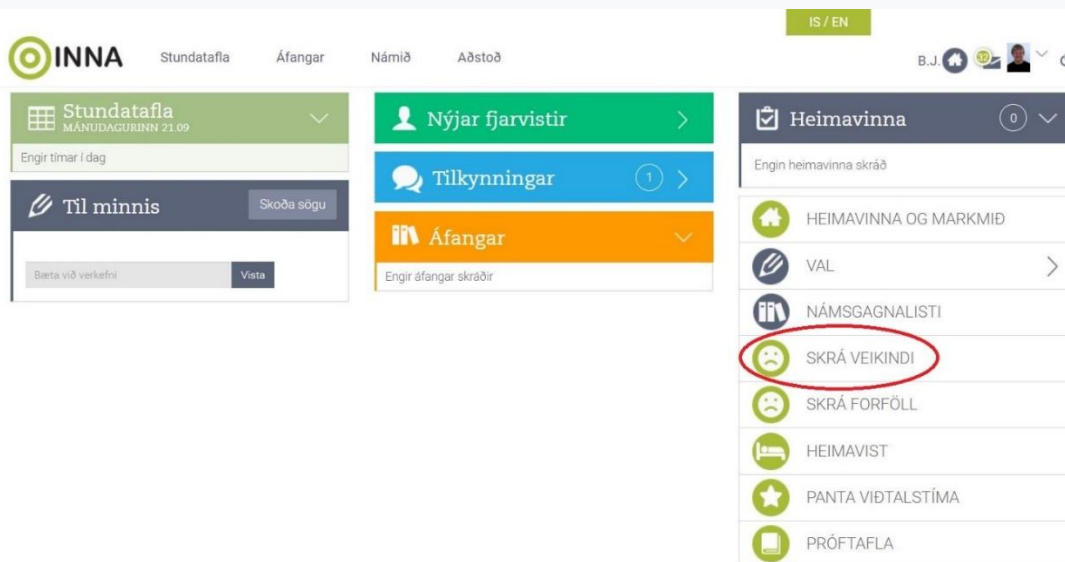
IS / EN

INNA Stundatafla Áfangar Námið Aðstoð

B.J.

Stundatafla
MÁNUDAGURINN 21.09

Engir tímar í dag

Til minnis

Skoða sögu

Bæta við verkefni

Vista

Nýjar fjarvistir

Tilkynningar 1

Áfangar

Engir áfangar skráðir

Heimavinna 0

Engin heimavinna skráð

HEIMAVINNA OG MARKMIÐ

VAL

NÁMSGAGNALISTI

SKRÁ VEIKINDI

SKRÁ FORFÖLL

HEIMAVIST

PANTA VIÐTALSTÍMA

PRÓFTAFLA